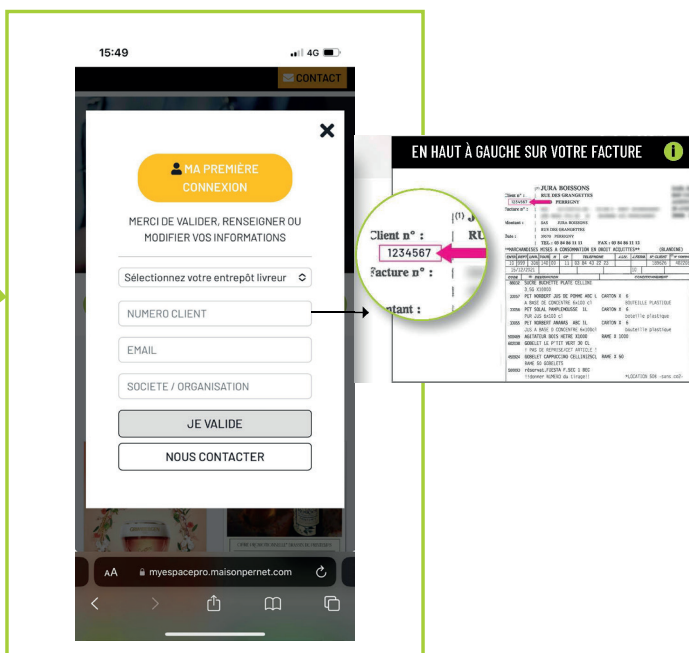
15:49

4G

CONTACT

MA PREMIÈRE CONNEXION

MERCI DE VALIDER, RENSEIGNER OU MODIFIER VOS INFORMATIONS

Sélectionnez votre entrepôt livreur

NUMERO CLIENT

EMAIL

SOCIETE / ORGANISATION

JE VALIDE

NOUS CONTACTER

AA myespacepro.maisonpernet.com

EN HAUT À GAUCHE SUR VOTRE FACTURE

Client n° :
1234567
Facture n° :

JURA BOISSONS
RUE DES GRANGETTES
PERRIGNY

Client n° : 1234567
Facture n° :
Montant :

TEL : 03 84 86 11 11 FAX : 03 84 86 11 12

**MARCHANDISES MISES A CONSOMMATION EN DROIT ACQUITTES**

SUCRE BUCHETTE PLATE CELLOPH
PET ROBBERT JUS DE POMME ABC 1L CARTON X 6
A BASE DE CONCENTRE BOUTEILLE PLASTIQUE
PET SOLAL PAMPLEMOUSSE 1L CARTON X 6
PUR JUS BOUTEILLE PLASTIQUE
PET ROBBERT ANANAS ABC 1L CARTON X 6
JUS A BASE DE CONCENTRE BOUTEILLE PLASTIQUE
AGITATEUR BOIS 1000
GOBELET LE P'TIT VERT 30 CL
GOBELET CAPPUCCINO
*LOCATION